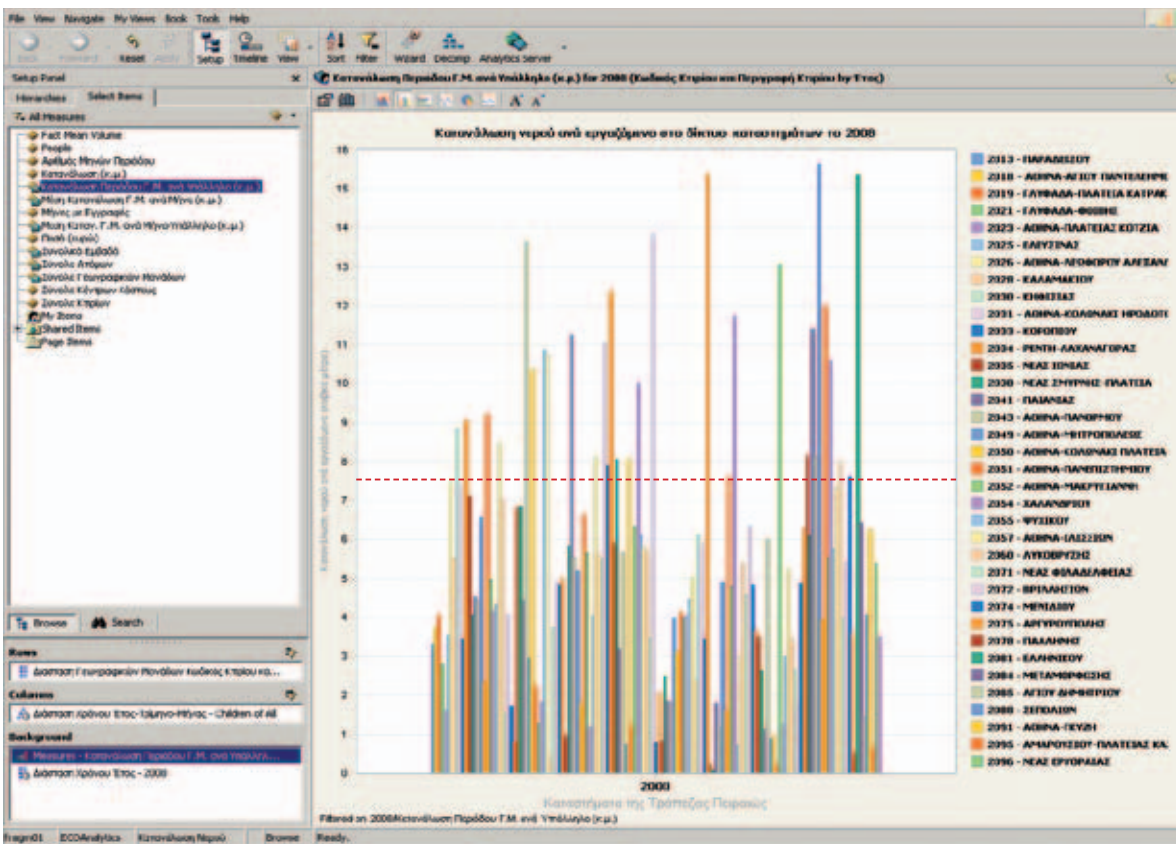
File View Navigate My Views Book Tools Help

Back Forward Reset Apply Setup Timeline View Sort Filter Wizard Decomp Analytics Server

Setup Panel

Hierarchies Select Items

All Measures

Fact Mean Volume
People
Αριθμός Μηνών Περιόδου
Κατανάλωση (κ.μ.)
Κατανάλωση Περιόδου Γ.Μ. ανά Υπάλληλο (κ.μ.)
Μέση Κατανάλωση Γ.Μ. ανά Μήνα (κ.μ.)
Μήνες με Εγγραφές
Μέση Καταν. Γ.Μ. ανά Μήνα-Υπάλληλο (κ.μ.)
Ποσό (ευρώ)
Σύνολο Εμβαδό
Σύνολο Ατόμων
Σύνολο Γεωγραφικών Μονάδων
Σύνολο Κέντρων Κόστους
Σύνολο Κτιρίων
My Items
Shared Items
Page Items

Browse Search

Rows

Διάσταση Γεωγραφικών Μονάδων Κωδικός Κτιρίου κα...

Columns

Διάσταση Χρόνου Έτος-Τρίμηνο-Μήνας - Children of All

Background

Measures - Κατανάλωση Περιόδου Γ.Μ. ανά Υπάλλη...

Διάσταση Χρόνου Έτος - 2008

Κατανάλωση Περιόδου Γ.Μ. ανά Υπάλληλο (κ.μ.) for 2008 (Κωδικός Κτιρίου και Περιγραφή Κτιρίου by Έτος)

Κατανάλωση νερού ανά εργαζόμενο στο δίκτυο καταστημάτων το 2008

16
15
14
13
12
11
10
9
8
7
6
5
4
3
2
1
0

Κατανάλωση νερού ανά εργαζόμενο (κυβικά μέτρα)

2008

Καταστήματα της Τράπεζας Πειραιώς

2313 - ΠΑΡΑΔΕΙΣΟΥ
2318 - ΑΘΗΝΑ-ΑΓΙΟΥ ΠΑΝΤΕΛΕΗΜΟ
2319 - ΓΛΥΦΑΔΑ-ΠΛΑΤΕΙΑ ΚΑΤΡΑΚ
2321 - ΓΛΥΦΑΔΑ-ΦΟΙΒΗΣ
2323 - ΑΘΗΝΑ-ΠΛΑΤΕΙΑΣ ΚΟΤΖΙΑ
2325 - ΚΑΙΣΑΡΙΑΝΗ
2326 - ΑΘΗΝΑ-ΑΓΟΘΟΡΟΥ ΑΛΕΞΑΝ
2328 - ΚΑΛΑΜΑΚΙΟΥ
2330 - ΚΗΦΙΣΙΑΣ
2331 - ΑΘΗΝΑ-ΚΟΛΩΝΑΚΙ ΗΡΟΔΟΤ
2333 - ΚΟΡΩΠΙΟΥ
2334 - ΡΕΝΤΗ-ΛΑΧΑΝΑΓΟΡΑΣ
2335 - ΝΕΑΣ ΙΩΝΙΑΣ
2338 - ΝΕΑΣ ΣΜΥΡΝΗΣ-ΠΛΑΤΕΙΑ
2341 - ΠΑΙΑΝΙΑΣ
2343 - ΑΘΗΝΑ-ΠΑΝΟΡΜΟΥ
2349 - ΑΘΗΝΑ-ΜΗΤΡΟΠΟΛΕΩΣ
2350 - ΑΘΗΝΑ-ΚΟΛΩΝΑΚΙ ΠΛΑΤΕΙΑ
2351 - ΑΘΗΝΑ-ΠΑΝΕΠΙΣΤΗΜΙΟΥ
2352 - ΑΘΗΝΑ-ΜΑΚΡΥΓΙΑΝΝΗ
2354 - ΧΑΛΑΝΔΡΙΟΥ
2355 - ΨΥΧΙΚΟΥ
2357 - ΑΘΗΝΑ-ΙΛΙΣΣΙΩΝ
2360 - ΛΥΚΟΒΡΥΣΗΣ
2371 - ΝΕΑΣ ΦΙΛΑΔΕΛΦΕΙΑΣ
2372 - ΒΡΙΛΗΣΣΙΩΝ
2374 - ΜΕΝΙΔΙΟΥ
2375 - ΑΡΓΥΡΟΥΠΟΛΗΣ
2378 - ΠΑΛΛΗΝΗΣ
2381 - ΕΛΛΗΝΙΚΟΥ
2384 - ΜΕΤΑΜΟΡΦΩΣΗΣ
2385 - ΑΓΙΟΥ ΔΗΜΗΤΡΙΟΥ
2388 - ΣΕΠΟΛΙΩΝ
2391 - ΑΘΗΝΑ-ΓΚΥΖΗ
2395 - ΑΜΑΡΟΥΣΙΟΥ-ΠΛΑΤΕΙΑΣ ΚΑ
2396 - ΝΕΑΣ ΕΡΥΘΡΑΙΑΣ

Filtered on: 2008/Κατανάλωση Περιόδου Γ.Μ. ανά Υπάλληλο (κ.μ.)

fragm01 ECOAnalytics Κατανάλωση Νερού Browse Ready.